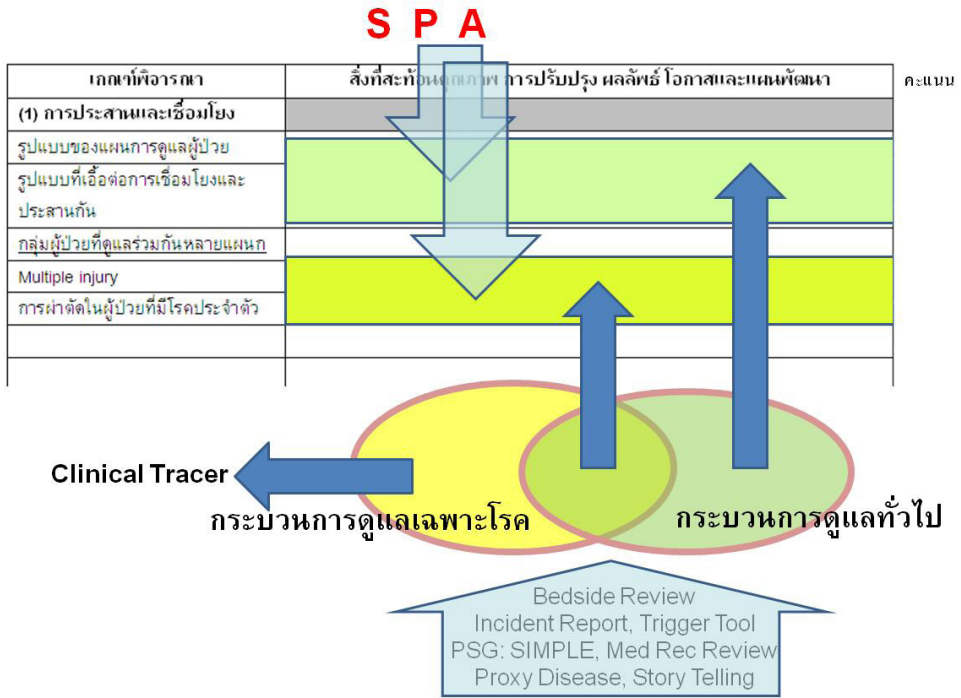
S P A

| เกณฑ์พิจารณา | สิ่งที่สะท้อน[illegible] การปรับปรุง ผลลัพธ์ โอกาสและแผนพัฒนา | คะแนน |
|---|---|---|
| (1) การประสานและเชื่อมโยง | | |
| รูปแบบของแผนการดูแลผู้ป่วย | | |
| รูปแบบที่เอื้อต่อการเชื่อมโยงและประสานกัน | | |
| กลุ่มผู้ป่วยที่ดูแลร่วมกันหลายแผนก | | |
| Multiple injury | | |
| การผ่าตัดในผู้ป่วยที่มีโรคประจำตัว | | |
| | | |

Clinical Tracer

กระบวนการดูแลเฉพาะโรค

กระบวนการดูแลทั่วไป

Bedside Review
Incident Report, Trigger Tool
PSG: SIMPLE, Med Rec Review
Proxy Disease, Story Telling